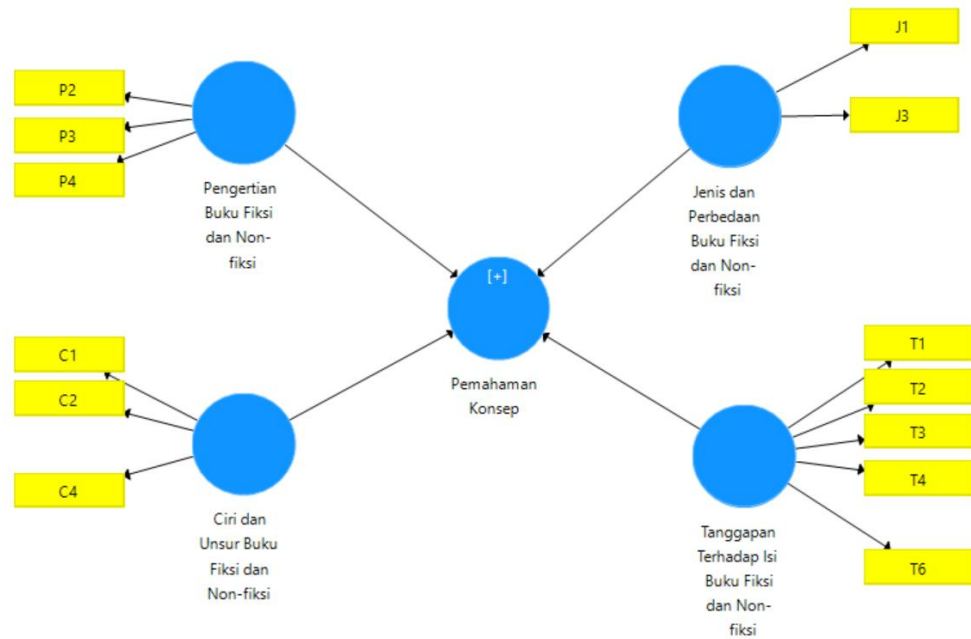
J1

J3

P2

P3

P4

Pengertian Buku Fiksi dan Non-fiksi

Jenis dan Perbedaan Buku Fiksi dan Non-fiksi

[+]

Pemahaman Konsep

C1

C2

C4

Ciri dan Unsur Buku Fiksi dan Non-fiksi

T1

T2

T3

T4

T6

Tanggapan Terhadap Isi Buku Fiksi dan Non-fiksi